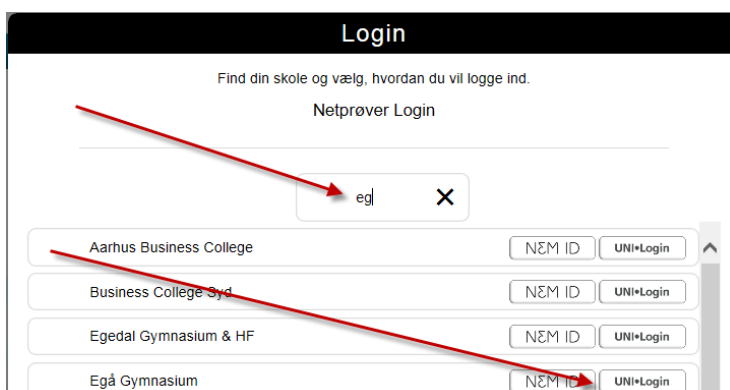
Login

Find din skole og vælg, hvordan du vil logge ind.

Netprøver Login

eg

Aarhus Business College NEM ID UNI•Login

Business College Syd NEM ID UNI•Login

Egedal Gymnasium & HF NEM ID UNI•Login

Egå Gymnasium NEM ID UNI•Login